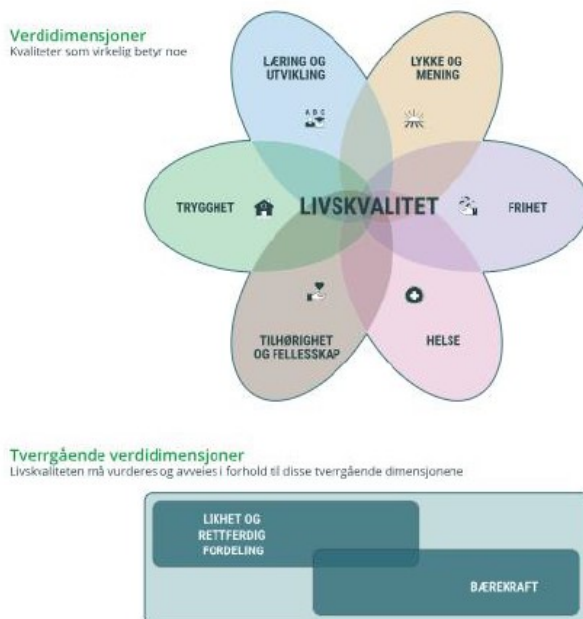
Verdidimensjoner
Kvaliteter som virkelig betyr noe

LÆRING OG UTVIKLING

A B C

LYKKE OG MENING

TRYGGHET

LIVSKVALITET

FRIHET

TILHØRIGHET OG FELLESSKAP

HELSE

Tverrgående verdidimensjoner
Livskvaliteten må vurderes og avveies i forhold til disse tverrgående dimensjonene

LIKHET OG RETTFERDIG FORDELING

BÆREKRAFT